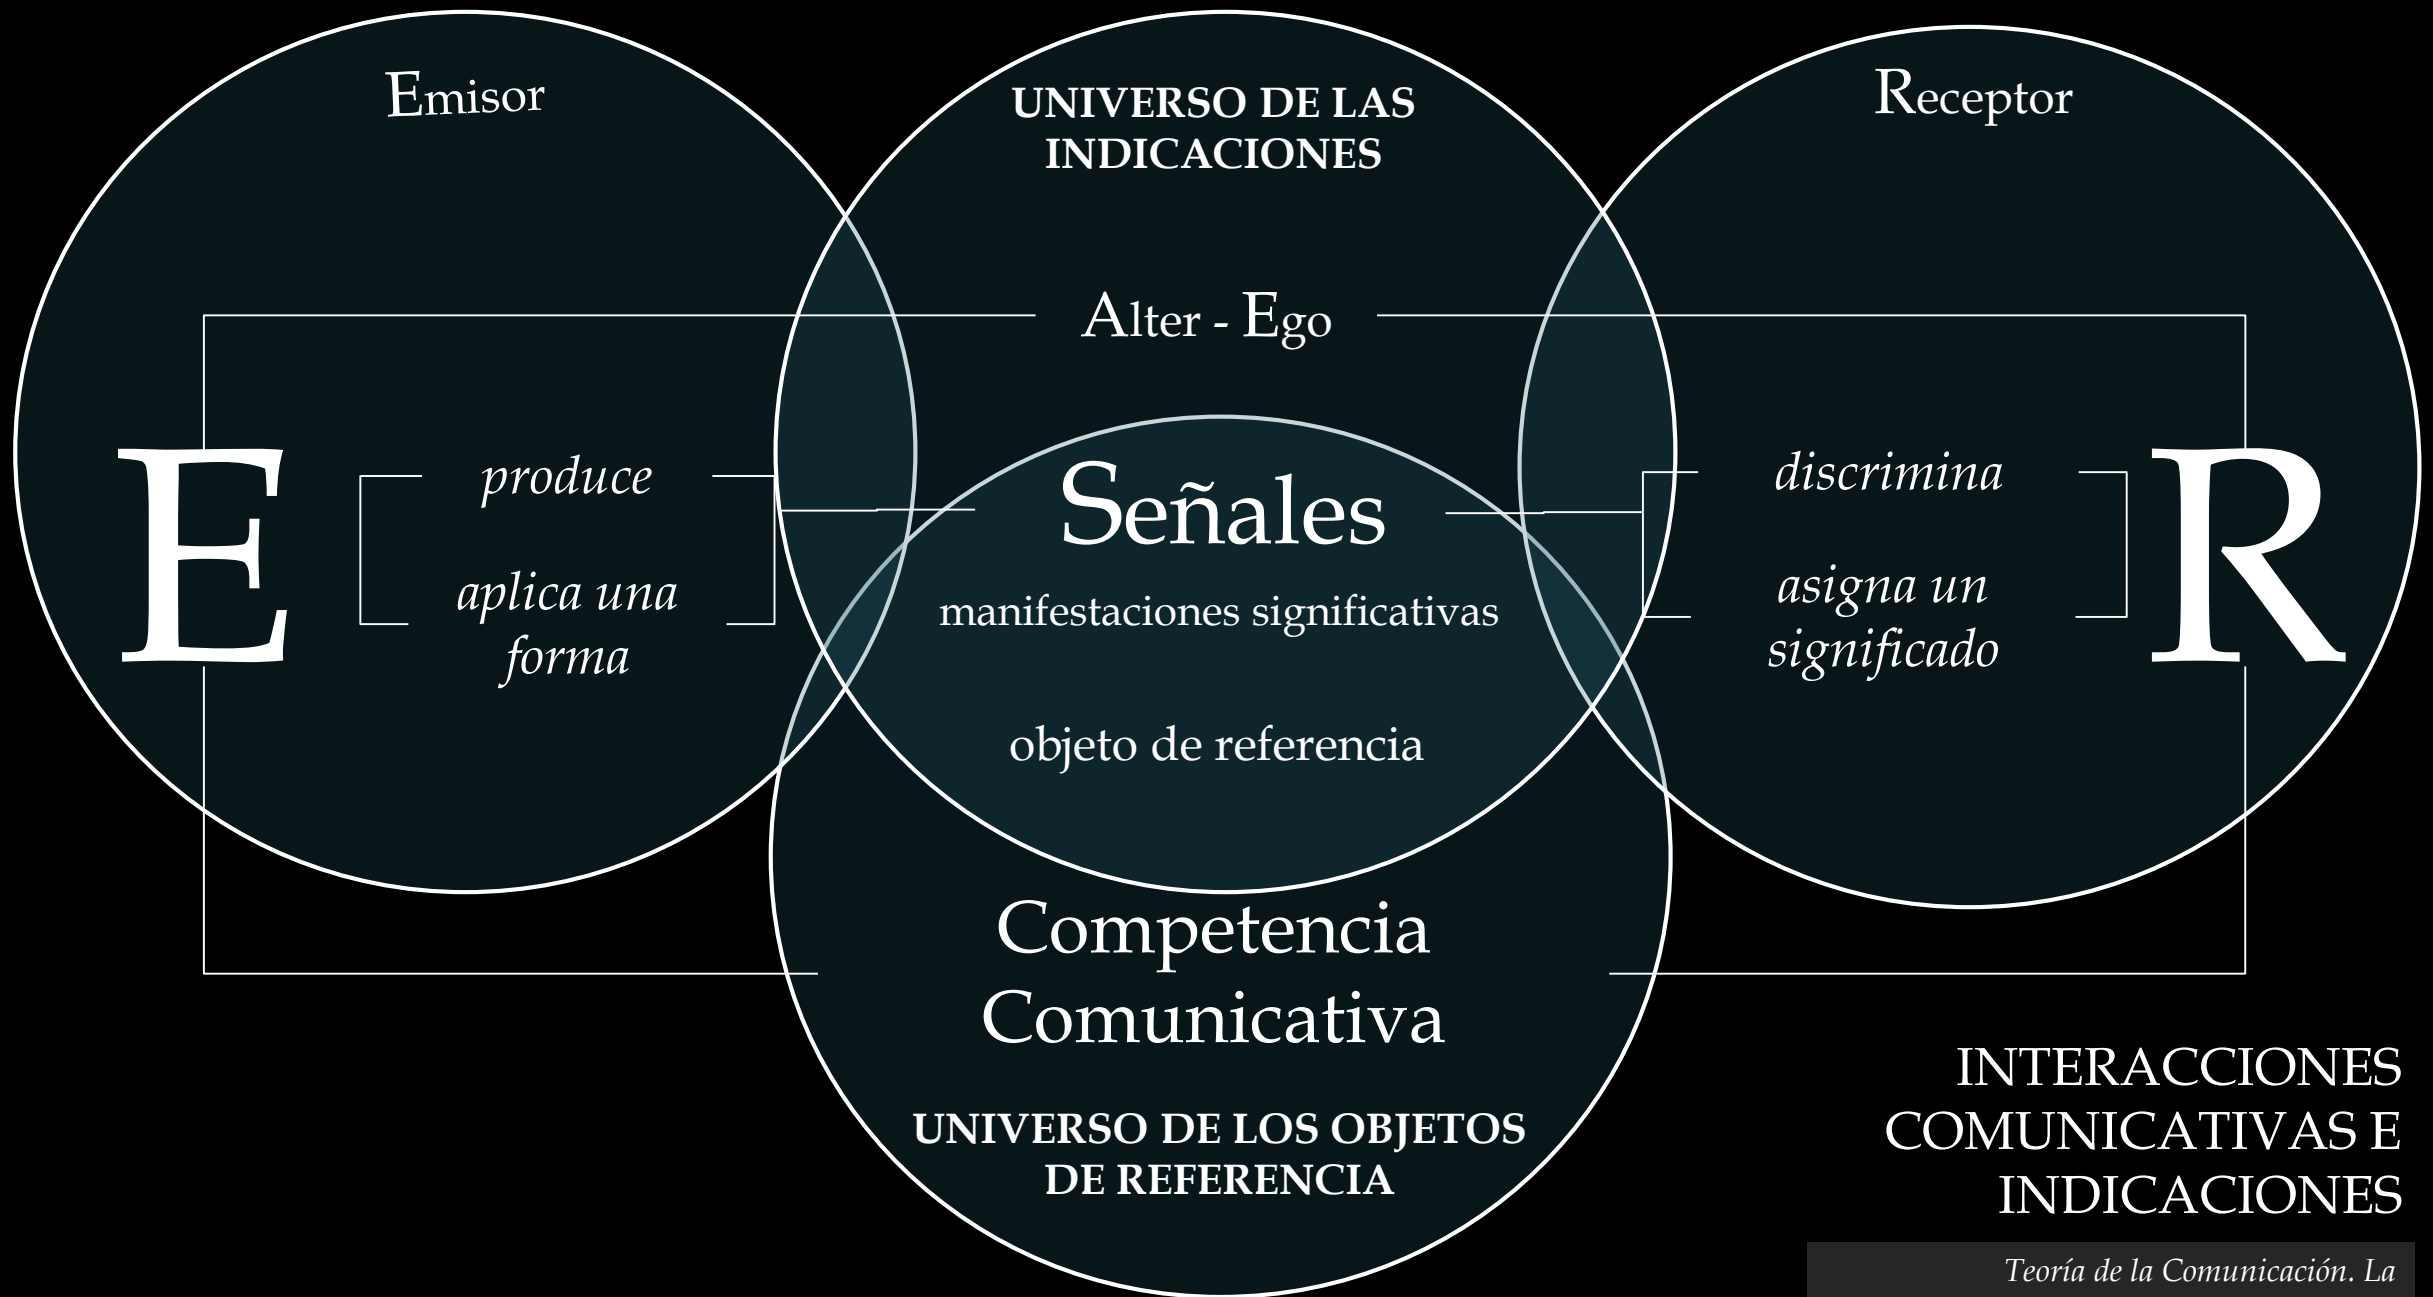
Emisor

UNIVERSO DE LAS INDICACIONES

Receptor

Alter - Ego

E

produce

aplica una forma

Señales

manifestaciones significativas

objeto de referencia

discrimina

asigna un significado

R

Competencia Comunicativa

UNIVERSO DE LOS OBJETOS DE REFERENCIA

INTERACCIONES COMUNICATIVAS E INDICACIONES

Teoría de la Comunicación. La